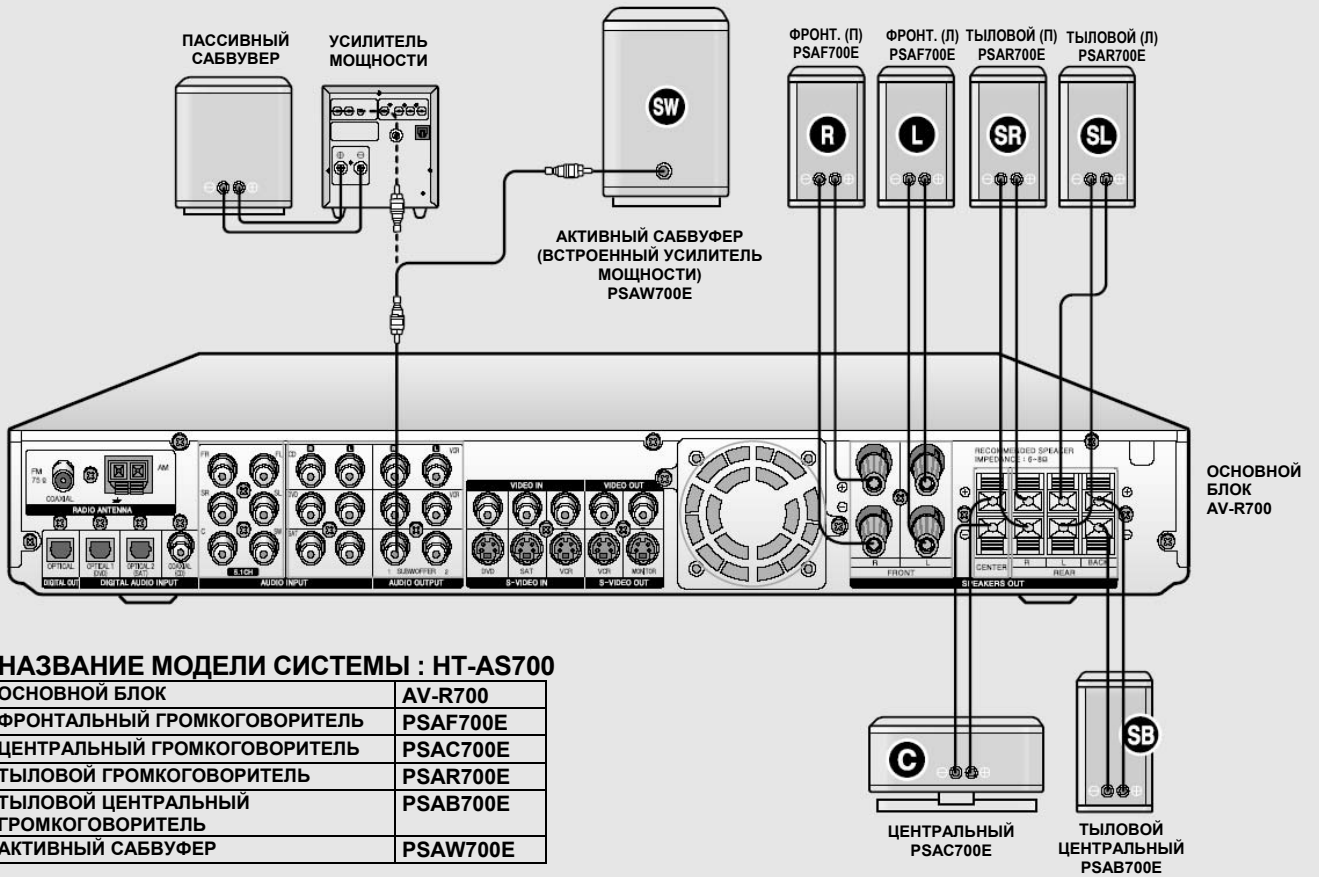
ПАССИВНЫЙ САБВУВЕР

УСИЛИТЕЛЬ МОЩНОСТИ

SW

ФРОНТ. (П) PSAF700E

ФРОНТ. (Л) PSAF700E

ТЫЛОВОЙ (П) PSAR700E

ТЫЛОВОЙ (Л) PSAR700E

R

L

SR

SL

АКТИВНЫЙ САБВУФЕР (ВСТРОЕННЫЙ УСИЛИТЕЛЬ МОЩНОСТИ) PSAW700E

FM 75Ω COAXIAL AM

RADIO ANTENNA

OPTICAL OPTICAL 1 (DVD) OPTICAL 2 (SAT) COAXIAL (CD)

DIGITAL OUT DIGITAL AUDIO INPUT

FR FL SR SL C SW

5.1CH

CD DVD SAT

AUDIO INPUT

VCR

1 SUBWOOFER 2

AUDIO OUTPUT

VIDEO IN VIDEO OUT

DVD SAT VCR VCR MONITOR

S-VIDEO IN S-VIDEO OUT

R L FRONT

RECOMMENDED SPEAKER IMPEDANCE : 6~8Ω

CENTER R L BACK REAR

SPEAKERS OUT

ОСНОВНОЙ БЛОК AV-R700

НАЗВАНИЕ МОДЕЛИ СИСТЕМЫ : HT-AS700

| | |
|---|---|
| ОСНОВНОЙ БЛОК | AV-R700 |
| ФРОНТАЛЬНЫЙ ГРОМКОГОВОРИТЕЛЬ | PSAF700E |
| ЦЕНТРАЛЬНЫЙ ГРОМКОГОВОРИТЕЛЬ | PSAC700E |
| ТЫЛОВОЙ ГРОМКОГОВОРИТЕЛЬ | PSAR700E |
| ТЫЛОВОЙ ЦЕНТРАЛЬНЫЙ ГРОМКОГОВОРИТЕЛЬ | PSAB700E |
| АКТИВНЫЙ САБВУФЕР | PSAW700E |

C

SB

ЦЕНТРАЛЬНЫЙ PSAC700E

ТЫЛОВОЙ ЦЕНТРАЛЬНЫЙ PSAB700E